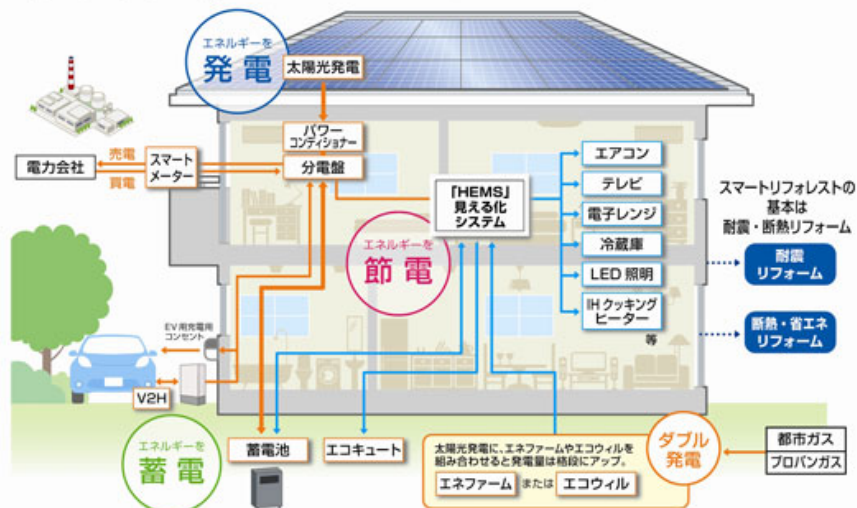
エネルギーを
発電

太陽光発電

パワーコンディショナー

電力会社

売電

買電

スマートメーター

分電盤

「HEMS」見える化システム

エアコン

テレビ

電子レンジ

冷蔵庫

LED照明

IHクッキングヒーター

等

スマートリフォレストの基本は耐震・断熱リフォーム

耐震リフォーム

断熱・省エネリフォーム

エネルギーを
節電

EV用充電用コンセント

V2H

エネルギーを
蓄電

蓄電池

エコキュート

太陽光発電に、エネファームやエコウィルを組み合わせると発電量は格段にアップ。

エネファーム

または

エコウィル

ダブル発電

都市ガス

プロパンガス